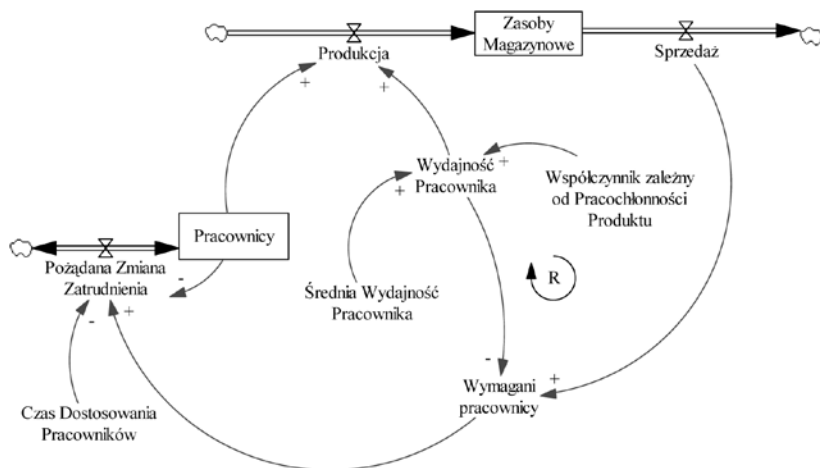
Zasoby Magazynowe

Produkcja

Sprzedaż

+

+

Wydajność Pracownika

+

+

Współczynnik zależny od Pracochłonności Produktu

Pracownicy

Pożądana Zmiana Zatrudnienia

-

-

+

R

Średnia Wydajność Pracownika

-

Wymagani pracownicy

+

Czas Dostosowania Pracowników